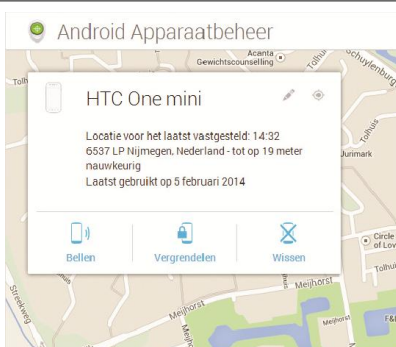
Android Apparaatbeheer

Acanta
Gewichtsconsulling
Tolh
Schuylenburg
Tolhuis
Jurimark
Circle of Lov
Tolhuis

HTC One mini

Locatie voor het laatst vastgesteld: 14:32
6537 LP Nijmegen, Nederland - tot op 19 meter nauwkeurig
Laatst gebruikt op 5 februari 2014

Bellen
Vergrendelen
Wissen

Streekweg
Meijhorst
Meijhorst
Meijhorst
Meijhorst
F&